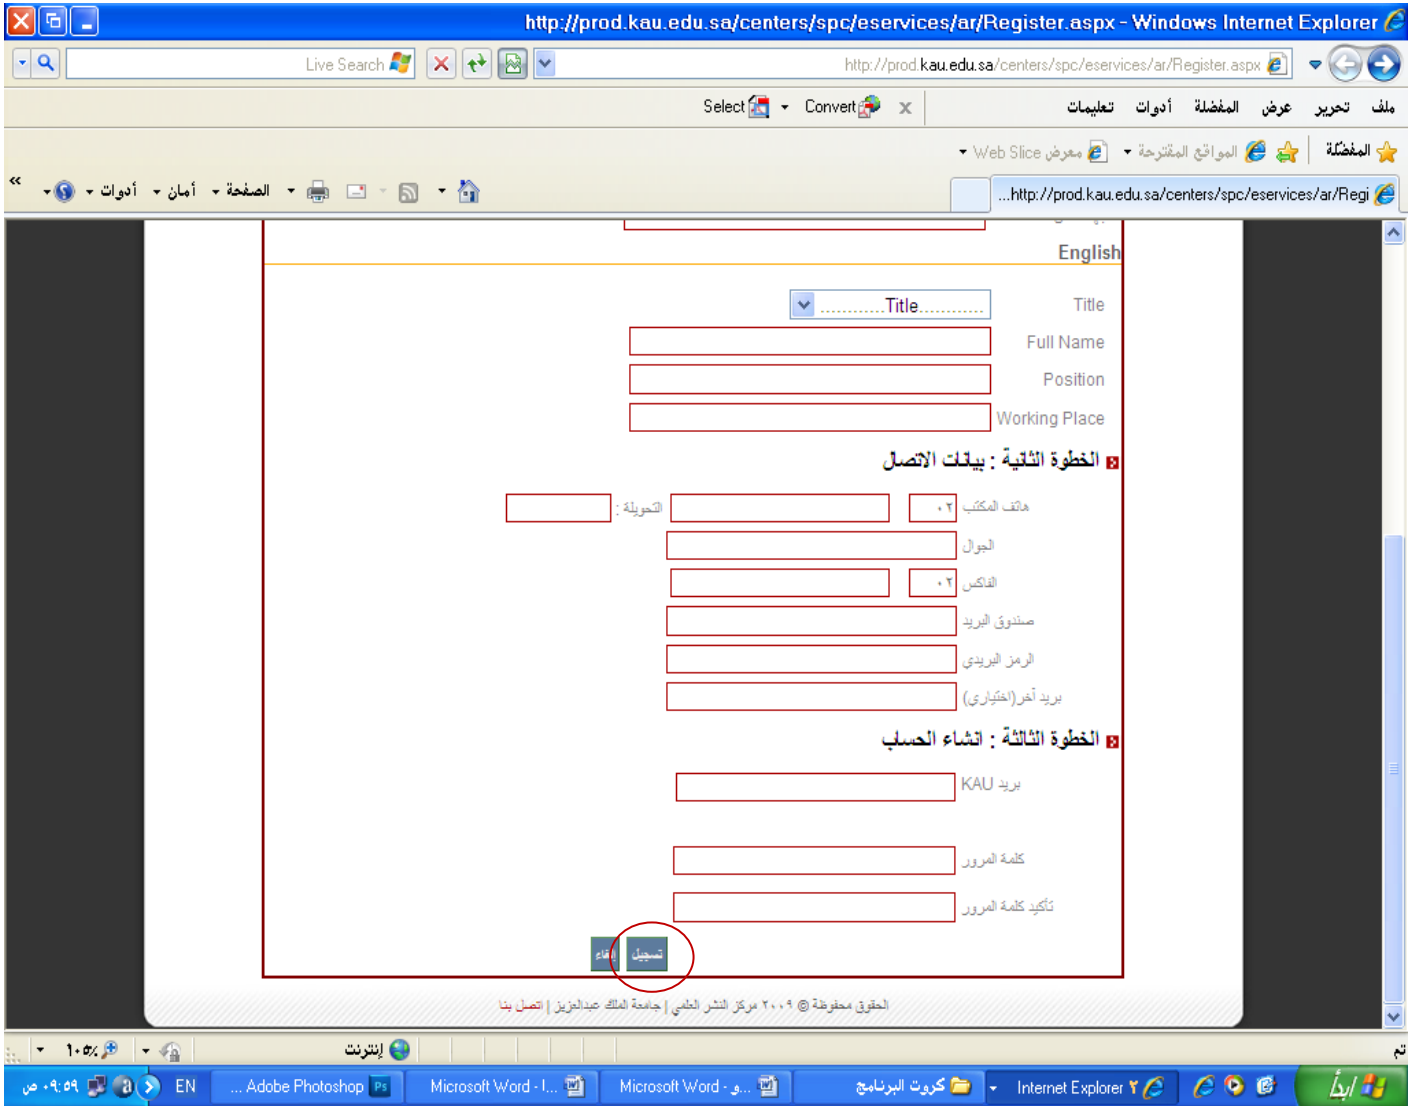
http://prod.kau.edu.sa/centers/spc/eservices/ar/Register.aspx - Windows Internet Explorer

Live Search

http://prod.kau.edu.sa/centers/spc/eservices/ar/Register.aspx

ملف تحرير عرض المفضلة أدوات تعليمات

Select Convert

المفضلة المواقع المقترحة معرض Web Slice

http://prod.kau.edu.sa/centers/spc/eservices/ar/Regi...

الصفحة أمان أدوات

English

Title ............Title............

Full Name

Position

Working Place

الخطوة الثانية : بيانات الاتصال

هاتف المكتب ٠٢ التحويلة :

الجوال

الفاكس ٠٢

صندوق البريد

الرمز البريدي

بريد آخر(اختياري)

الخطوة الثالثة : انشاء الحساب

بريد KAU

كلمة المرور

تأكيد كلمة المرور

تسجيل إلغاء

الحقوق محفوظة © ٢٠٠٩ مركز النشر العلمي | جامعة الملك عبدالعزيز | اتصل بنا

تم

إنترنت

١٠٠٪

ابدأ Internet Explorer ٢ كروت البرنامج Microsoft Word - و... Microsoft Word - I... Adobe Photoshop ... EN ٠٩:٠٩ ص